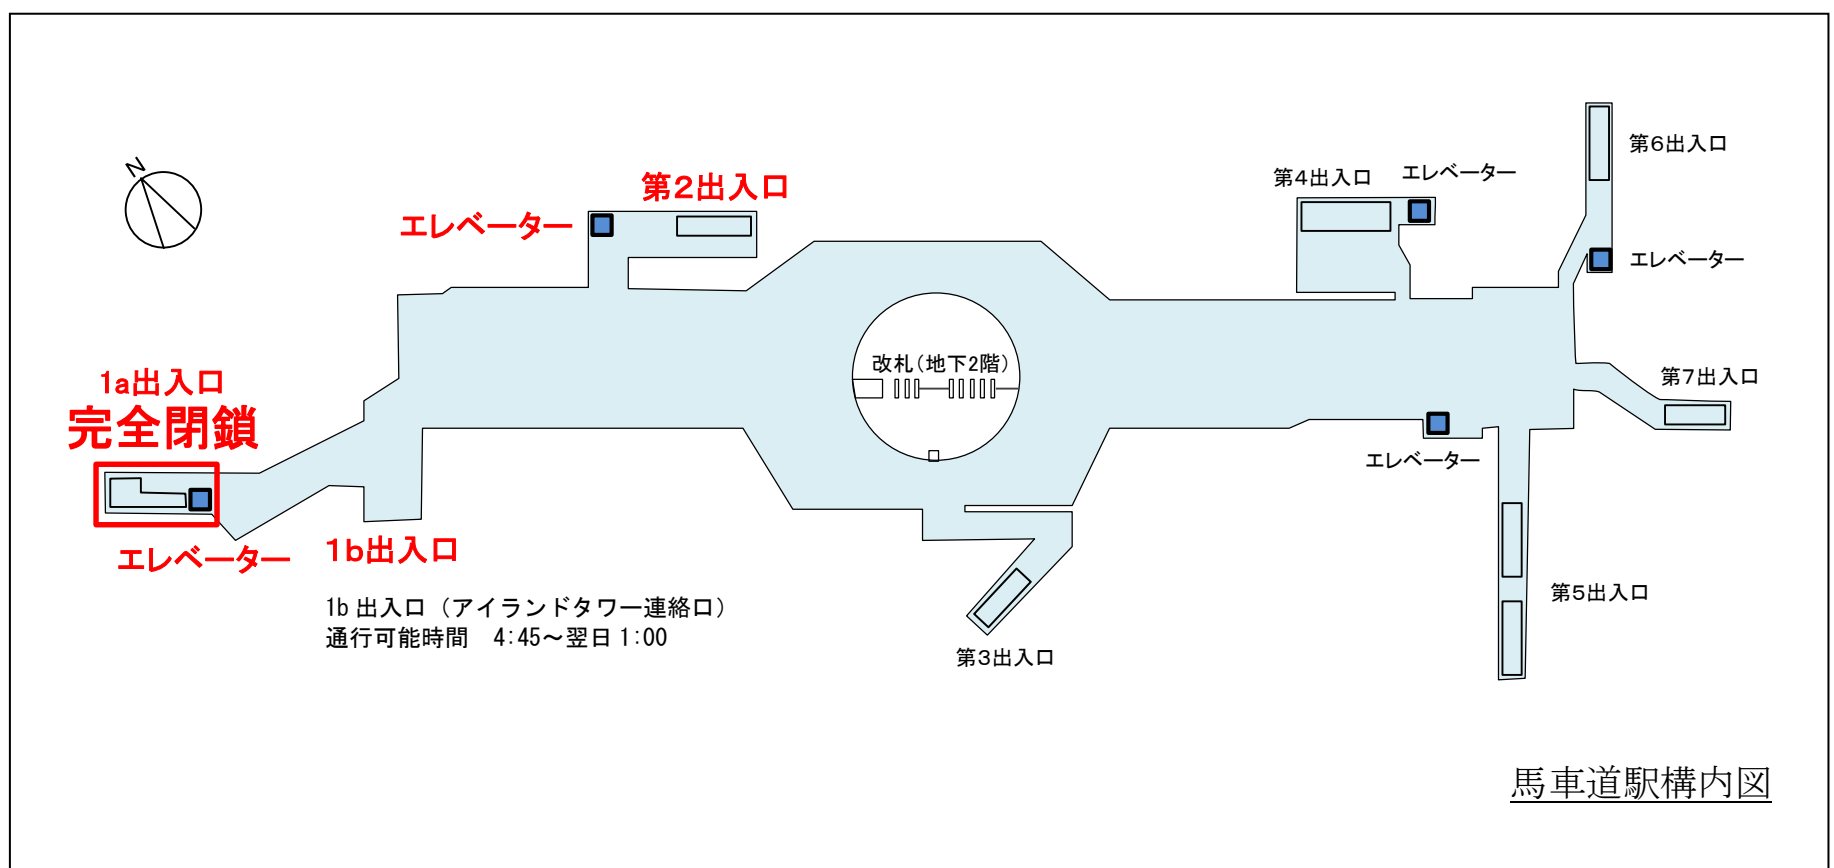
N

エレベーター
第2出入口

第4出入口
エレベーター

第6出入口

エレベーター

1a出入口
完全閉鎖

改札（地下2階）

第7出入口

エレベーター

エレベーター
1b出入口

1b 出入口（アイランドタワー連絡口）
通行可能時間　4:45～翌日 1:00

第3出入口

第5出入口

馬車道駅構内図